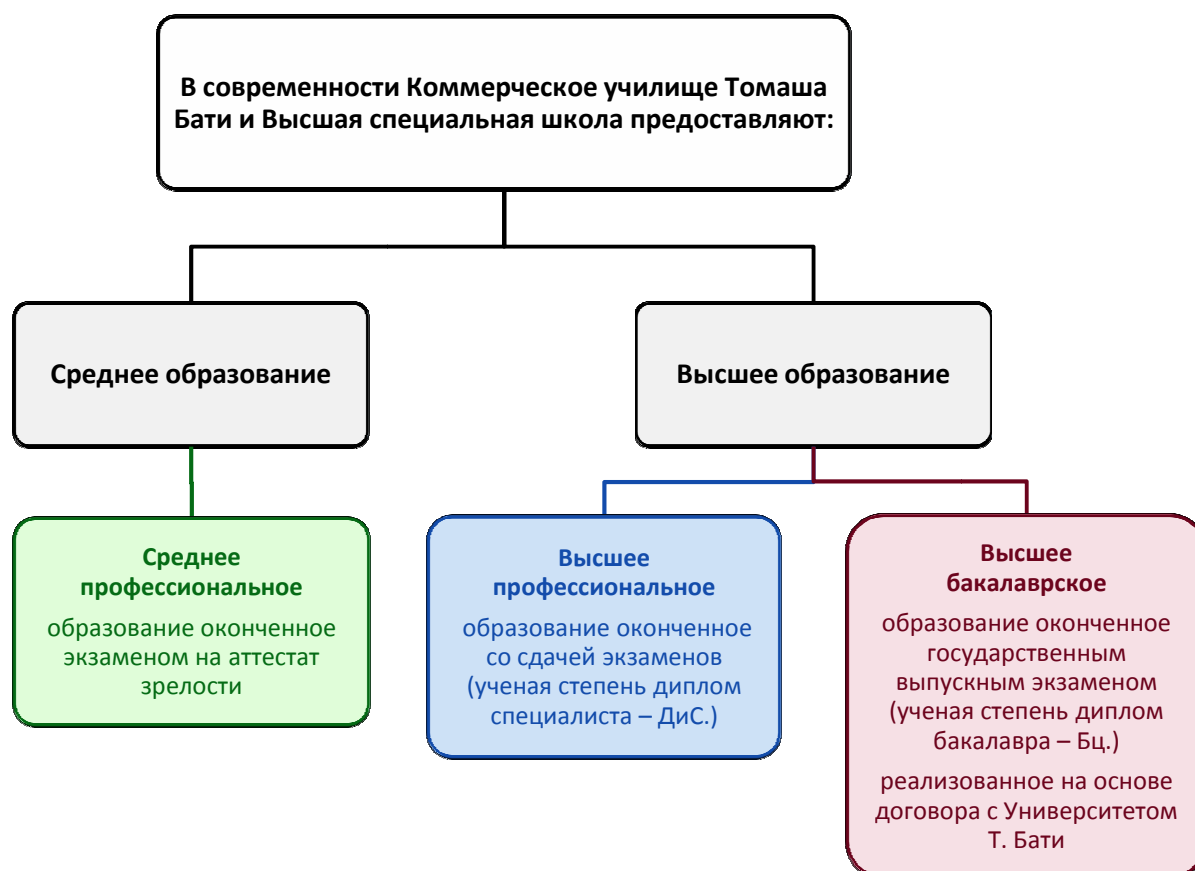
В современности Коммерческое училище Томаша Бати и Высшая специальная школа предоставляют:

Среднее образование

Высшее образование

Среднее профессиональное

образование оконченное экзаменом на аттестат зрелости

Высшее профессиональное

образование оконченное со сдачей экзаменов (ученая степень диплом специалиста – ДиС.)

Высшее бакалаврское

образование оконченное государственным выпускным экзаменом (ученая степень диплом бакалавра – Бц.)

реализованное на основе договора с Университетом Т. Бати